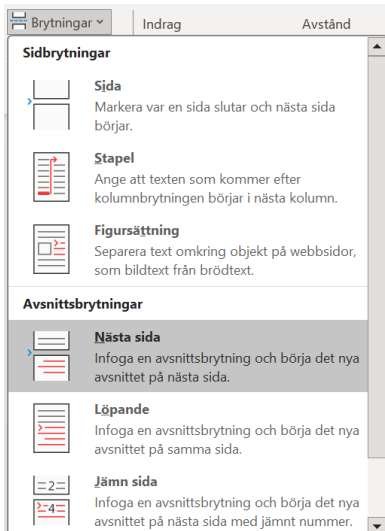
Brytningar

Indrag

Avstånd

Sidbrytningar

Sida
Markera var en sida slutar och nästa sida börjar.

Stapel
Ange att texten som kommer efter kolumnbrytningen börjar i nästa kolumn.

Figursättning
Separera text omkring objekt på webbsidor, som bildtext från brödtext.

Avsnittsbrytningar

Nästa sida
Infoga en avsnittsbrytning och börja det nya avsnittet på nästa sida.

Löpande
Infoga en avsnittsbrytning och börja det nya avsnittet på samma sida.

2
4
Jämn sida
Infoga en avsnittsbrytning och börja det nya avsnittet på nästa sida med jämnt nummer.